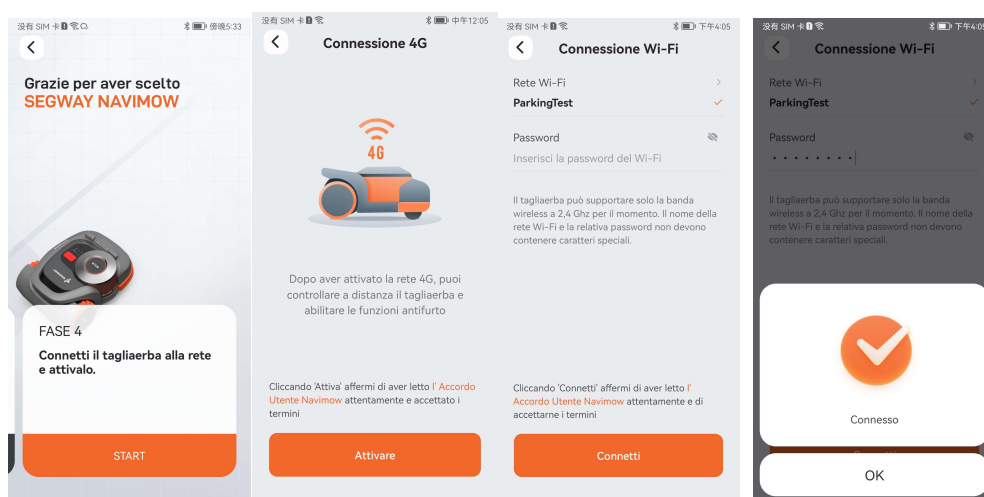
没有 SIM 卡 傍晚5:33

Grazie per aver scelto
SEGWAY NAVIMOW

FASE 4
Connetti il tagliaerba alla rete e attivalo.

START

没有 SIM 卡 中午12:05

Connessione 4G

4G

Dopo aver attivato la rete 4G, puoi controllare a distanza il tagliaerba e abilitare le funzioni antifurto

Cliccando 'Attiva' affermi di aver letto l' Accordo Utente Navimow attentamente e accettato i termini

Attivare

没有 SIM 卡 下午4:05

Connessione Wi-Fi

Rete Wi-Fi
ParkingTest

Password
Inserisci la password del Wi-Fi

Il tagliaerba può supportare solo la banda wireless a 2,4 Ghz per il momento. Il nome della rete Wi-Fi e la relativa password non devono contenere caratteri speciali.

Cliccando 'Connetti' affermi di aver letto l' Accordo Utente Navimow attentamente e di accettarne i termini

Connetti

没有 SIM 卡 下午4:05

Connessione Wi-Fi

Rete Wi-Fi
ParkingTest

Password
• • • • • • • •

Il tagliaerba può supportare solo la banda wireless a 2,4 Ghz per il momento. Il nome della rete Wi-Fi e la relativa password non devono contenere caratteri speciali.

Connesso

OK